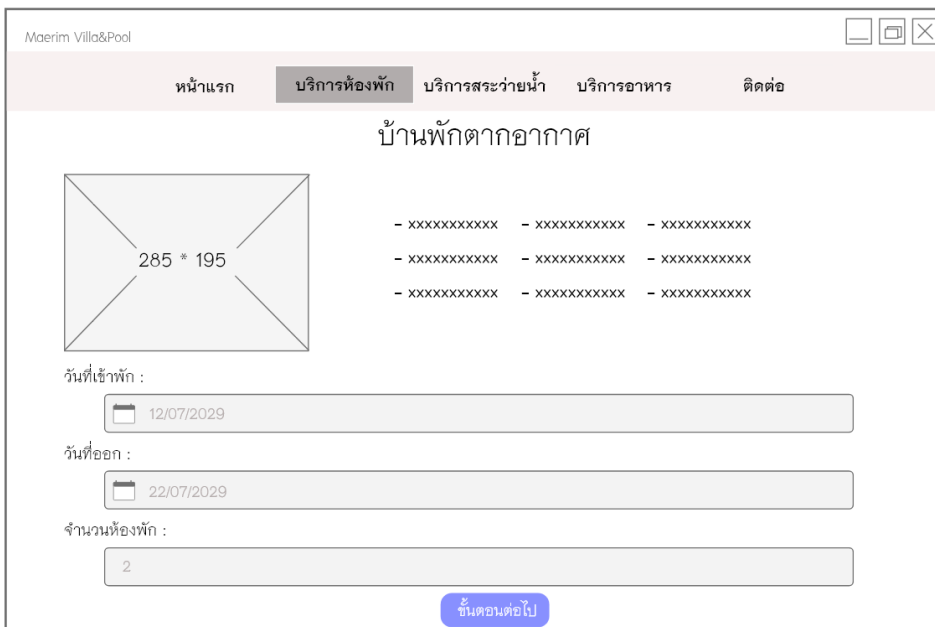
Maerim Villa&Pool

หน้าแรก บริการห้องพัก บริการสระว่ายน้ำ บริการอาหาร ติดต่อ

บ้านพักตากอากาศ

285 * 195

- xxxxxxxxxxx - xxxxxxxxxxx - xxxxxxxxxxx
- xxxxxxxxxxx - xxxxxxxxxxx - xxxxxxxxxxx
- xxxxxxxxxxx - xxxxxxxxxxx - xxxxxxxxxxx

วันที่เข้าพัก :

12/07/2029

วันที่ออก :

22/07/2029

จำนวนห้องพัก :

2

ขั้นตอนต่อไป